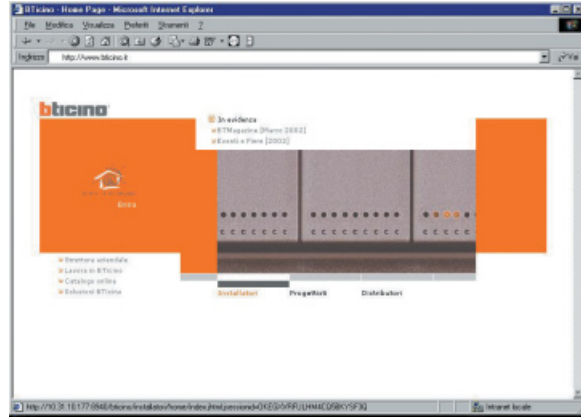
BTicino - Home Page - Microsoft Internet Explorer

File Modifica Visualizza Preferiti Strumenti ?

Indirizzo http://www.bticino.it

Vai

bticino

In evidenza
BTMagazine [Marzo 2002]
Eventi e Fiere [2002]

Entra

Struttura aziendale
Lavora in BTicino
Catalogo online
Soluzioni BTicino

Installatori
Progettisti
Distributori

http://10.31.18.177:8948/bticino/installatori/home/index.jhtml;jsessionid=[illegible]

Intranet locale